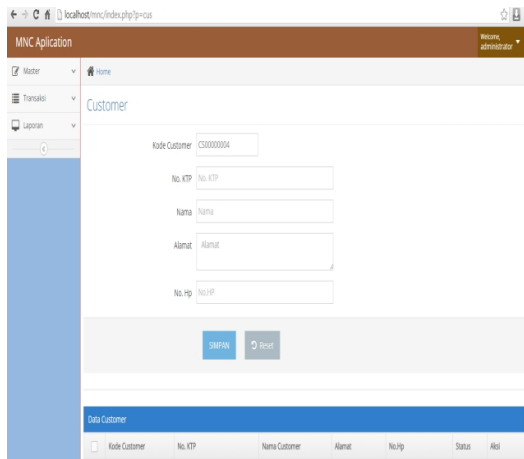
localhost/mnc/index.php?p=cus

MNC Aplication

Welcome, administrator

Master
Transaksi
Laporan

Home

Customer

Kode Customer CS00000004

No. KTP No. KTP

Nama Nama

Alamat Alamat

No. Hp No.HP

SIMPAN Reset

Data Customer

| | Kode Customer | No. KTP | Nama Customer | Alamat | No.Hp | Status | Aksi |
|---|---|---|---|---|---|---|---|